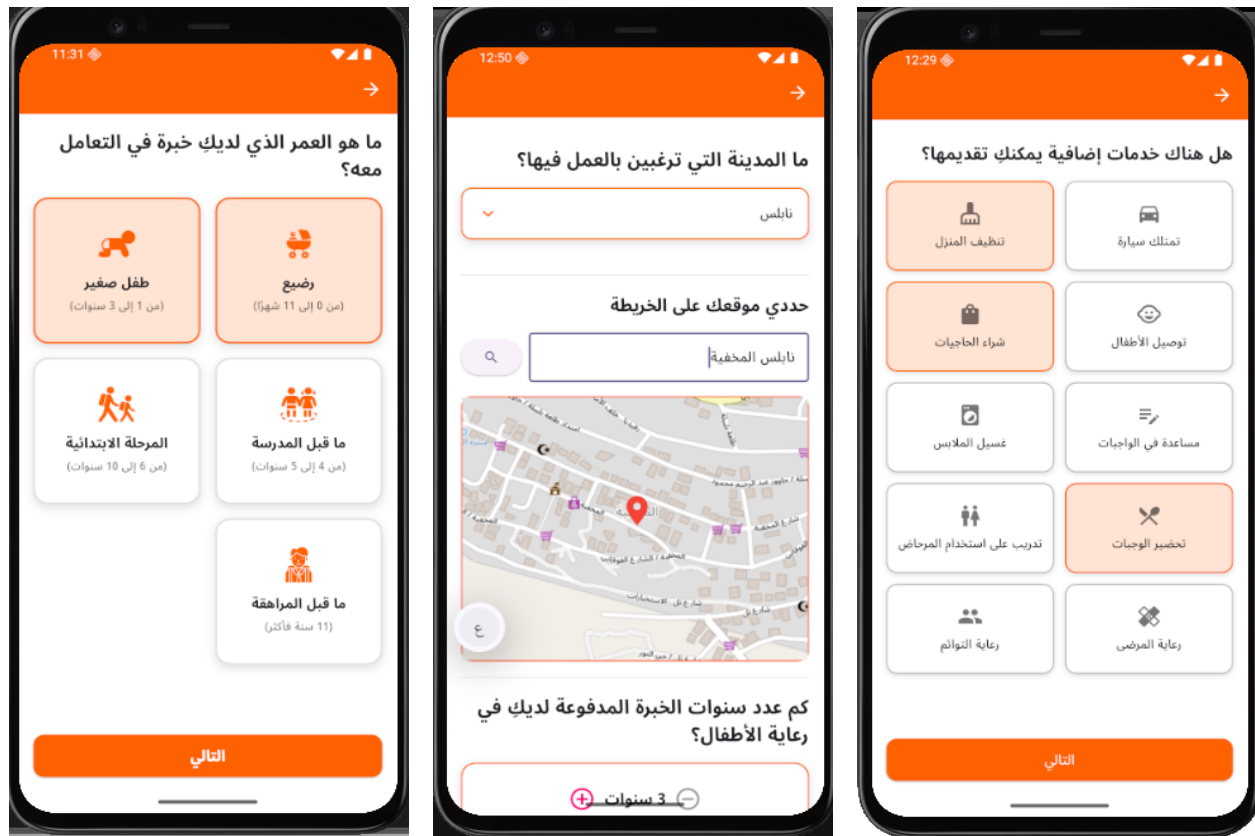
11:31

ما هو العمر الذي لديكِ خبرة في التعامل معه؟

رضيع
(من 0 إلى 11 شهرًا)

طفل صغير
(من 1 إلى 3 سنوات)

ما قبل المدرسة
(من 4 إلى 5 سنوات)

المرحلة الابتدائية
(من 6 إلى 10 سنوات)

ما قبل المراهقة
(11 سنة فأكثر)

التالي

12:50

ما المدينة التي ترغبين بالعمل فيها؟

نابلس

حددي موقعك على الخريطة

نابلس المخفية

ع

كم عدد سنوات الخبرة المدفوعة لديكِ في رعاية الأطفال؟

3 سنوات

12:29

هل هناك خدمات إضافية يمكنكِ تقديمها؟

تمتلك سيارة

تنظيف المنزل

توصيل الأطفال

شراء الحاجيات

مساعدة في الواجبات

غسيل الملابس

تحضير الوجبات

تدريب على استخدام المرحاض

رعاية المرضى

رعاية التوائم

التالي